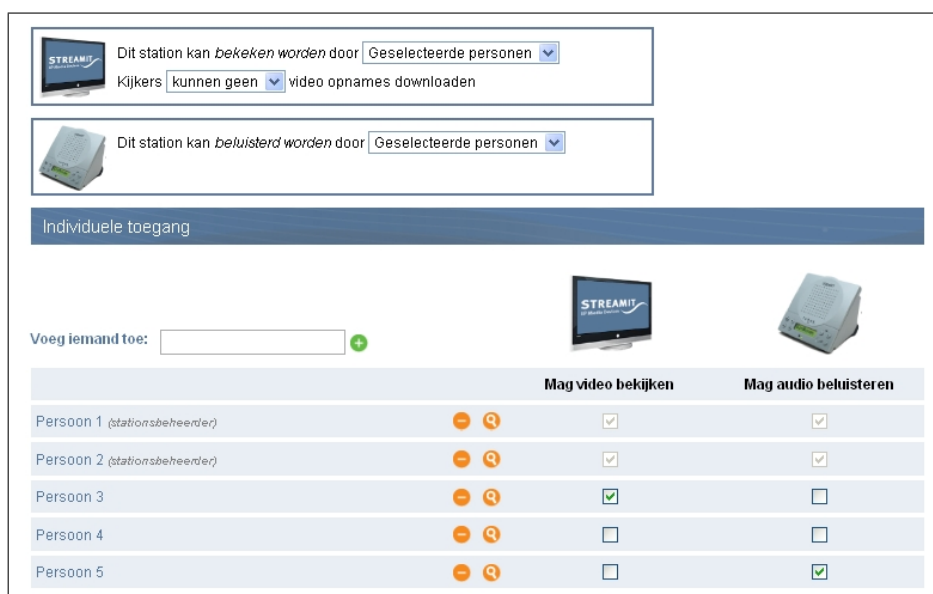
STREAMIT

Dit station kan *bekeken worden* door Geselecteerde personen

Kijkers kunnen geen video opnames downloaden

Dit station kan *beluisterd worden* door Geselecteerde personen

Individuele toegang

Voeg iemand toe:

STREAMIT

| | | Mag video bekijken | Mag audio beluisteren |
|---|---|---|---|
| Persoon 1 *(stationsbeheerder)* | | ☑ | ☑ |
| Persoon 2 *(stationsbeheerder)* | | ☑ | ☑ |
| Persoon 3 | | ☑ | ☐ |
| Persoon 4 | | ☐ | ☐ |
| Persoon 5 | | ☐ | ☑ |